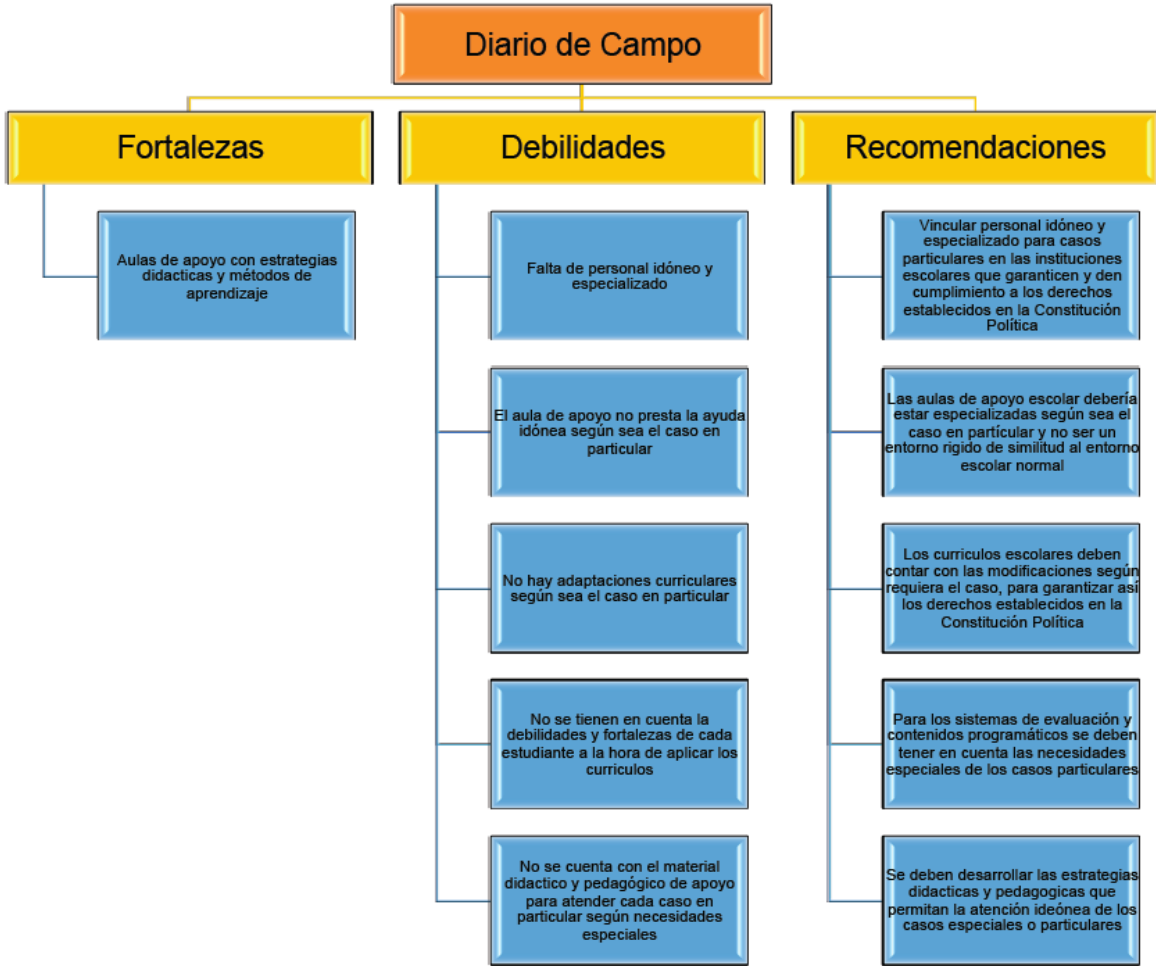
Diario de Campo

Fortalezas

Aulas de apoyo con estrategias didacticas y métodos de aprendizaje

Debilidades

Falta de personal idóneo y especializado

El aula de apoyo no presta la ayuda idónea según sea el caso en particular

No hay adaptaciones curriculares según sea el caso en particular

No se tienen en cuenta la debilidades y fortalezas de cada estudiante a la hora de aplicar los curriculos

No se cuenta con el material didactico y pedagógico de apoyo para atender cada caso en particular según necesidades especiales

Recomendaciones

Vincular personal idóneo y especializado para casos particulares en las instituciones escolares que garanticen y den cumplimiento a los derechos establecidos en la Constitución Política

Las aulas de apoyo escolar debería estar especializadas según sea el caso en partícular y no ser un entorno rigido de similitud al entorno escolar normal

Los curriculos escolares deben contar con las modificaciones según requiera el caso, para garantizar así los derechos establecidos en la Constitución Política

Para los sistemas de evaluación y contenidos programáticos se deben tener en cuenta las necesidades especiales de los casos particulares

Se deben desarrollar las estrategias didacticas y pedagogicas que permitan la atención ideóнea de los casos especiales o particulares